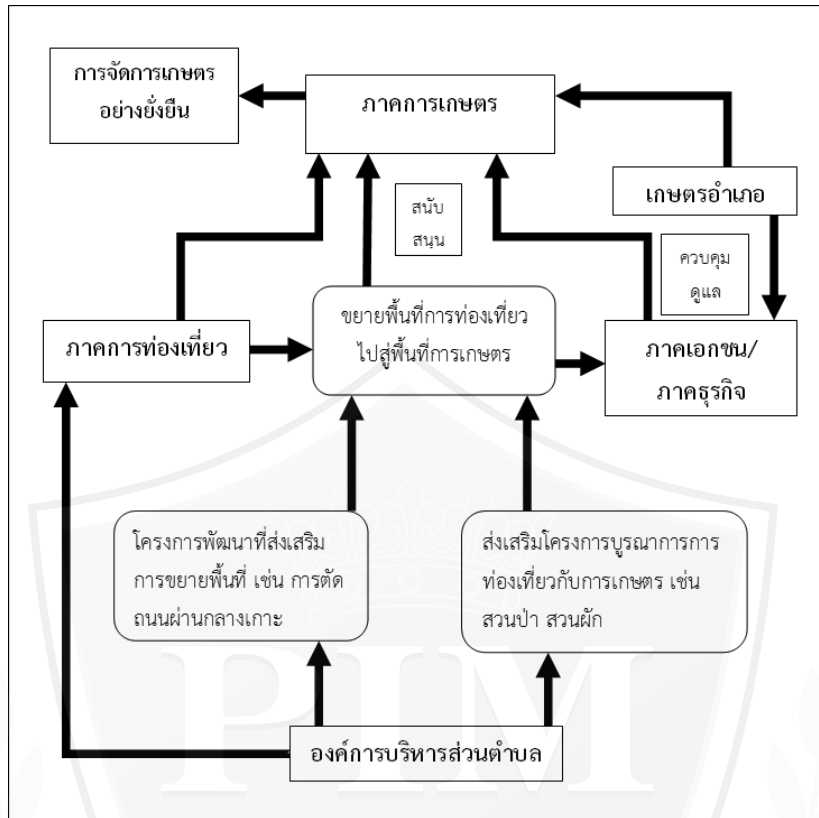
การจัดการเกษตรอย่างยั่งยืน

ภาคการเกษตร

สนับสนุน

เกษตรอำเภอ

ควบคุมดูแล

ภาคการท่องเที่ยว

ขยายพื้นที่การท่องเที่ยวไปสู่พื้นที่การเกษตร

ภาคเอกชน/ภาคธุรกิจ

โครงการพัฒนาที่ส่งเสริมการขยายพื้นที่ เช่น การตัดถนนผ่านกลางเกาะ

ส่งเสริมโครงการบูรณาการการท่องเที่ยวกับการเกษตร เช่น สวนป่า สวนผัก

องค์การบริหารส่วนตำบล

PIM